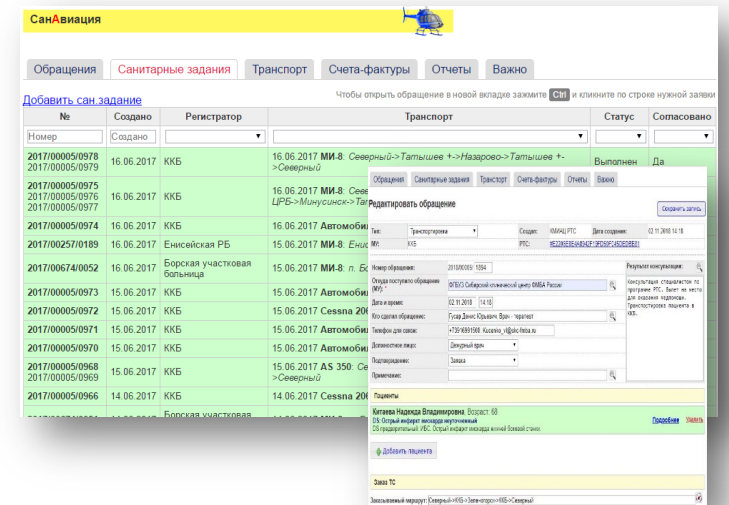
СанАвиация

Обращения | Санитарные задания | Транспорт | Счета-фактуры | Отчеты | Важно

Добавить сан.задание

Чтобы открыть обращение в новой вкладке зажмите Ctrl и кликните по строке нужной заявки

| № | Создано | Регистратор | Транспорт | Статус | Согласовано |
|---|---|---|---|---|---|
| Номер | Создано | | | | |
| 2017/00005/0978 2017/00005/0979 | 16.06.2017 | ККБ | 16.06.2017 МИ-8: Северный->Татышев +->Назарово->Татышев +->Северный | Выполнен | Да |
| 2017/00005/0975 2017/00005/0976 2017/00005/0977 | 16.06.2017 | ККБ | 16.06.2017 МИ-8: ЦРБ->Минусинск->Та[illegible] | | |
| 2017/00005/0974 | 16.06.2017 | ККБ | 16.06.2017 Автомоби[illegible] | | |
| 2017/00257/0189 | 16.06.2017 | Енисейская РБ | 15.06.2017 МИ-8: Ени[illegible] | | |
| 2017/00674/0052 | 16.06.2017 | Борская участковая больница | 15.06.2017 МИ-8: п. Б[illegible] | | |
| 2017/00005/0973 | 15.06.2017 | ККБ | 15.06.2017 Автомоби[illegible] | | |
| 2017/00005/0972 | 15.06.2017 | ККБ | 15.06.2017 Cessna 20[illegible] | | |
| 2017/00005/0971 | 15.06.2017 | ККБ | 15.06.2017 Автомоби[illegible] | | |
| 2017/00005/0970 | 15.06.2017 | ККБ | 15.06.2017 Автомоби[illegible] | | |
| 2017/00005/0968 2017/00005/0969 | 15.06.2017 | ККБ | 15.06.2017 AS 350: Се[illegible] ->Северный | | |
| 2017/00005/0966 | 14.06.2017 | ККБ | 14.06.2017 Cessna 20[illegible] | | |
| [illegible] | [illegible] | Борская участковая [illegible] | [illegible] | | |

Обращения | Санитарные задания | Транспорт | Счета-фактуры | Отчеты | Важно

Редактировать обращение

Сохранить запись

Тип: Транспортировка
Создал: КМЦЦ РТС
Дата создания: 02.11.2018 14:18
МУ: ККБ
РТС: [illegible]

Номер обращения: 2018/00005/1094
Откуда поступило обращение (МУ): ФГБУЗ Сибирский клинический центр ФМБА России
Дата и время: 02.11.2018 14:18
Кто сделал обращение: Гусар Денис Юрьевич, Врач - терапевт
Телефон для связи: +73919891500 Kucenko_v@skc-fmba.ru
Должностное лицо: Дежурный врач
Подразделение: Заявка
Примечание:

Результат консультации:
Консультация специалистом по программе РТС. Вылет на место для оказания медпомощи. Транспортировка пациента в ККБ.

Пациенты
Китаева Надежда Владимировна, Возраст: 68
DS: Острый инфаркт миокарда неуточненный
DS предварительный: УБС. Острый инфаркт миокарда нижней боковой стенки.
Подробнее Удалить

Добавить пациента

Заказ ТС
Заказываемый маршрут: Северный->ККБ->Зеленогорск->ККБ->Северный